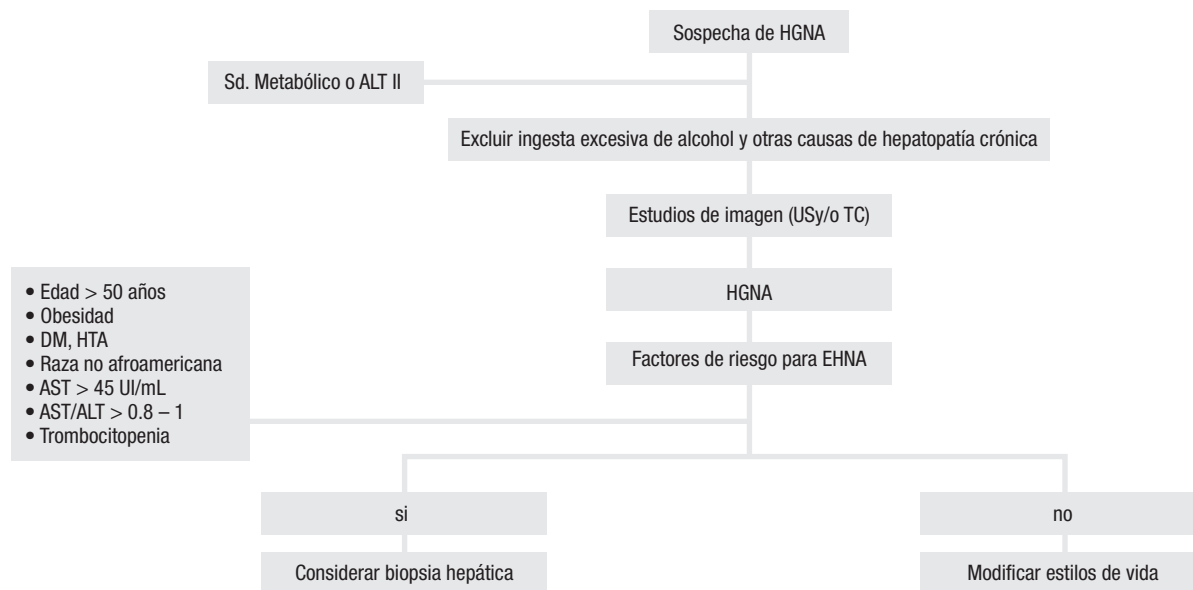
Sospecha de HGNA

Sd. Metabólico o ALT II

Excluir ingesta excesiva de alcohol y otras causas de hepatopatía crónica

Estudios de imagen (USy/o TC)

HGNA

Factores de riesgo para EHNA

• Edad > 50 años
• Obesidad
• DM, HTA
• Raza no afroamericana
• AST > 45 UI/mL
• AST/ALT > 0.8 – 1
• Trombocitopenia

si

Considerar biopsia hepática

no

Modificar estilos de vida